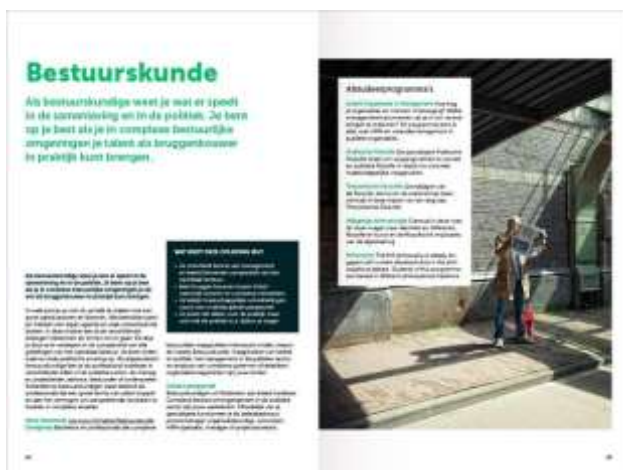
Bestuurskunde

Als bestuurskundige weet je wat er speelt in de samenleving en in de politiek. Je bent op je best als je in complexe bestuurlijke omgevingen je talent als bruggenbouwer in praktijk kunt brengen.

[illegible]

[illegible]

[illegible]

Afstudeerprogramma's

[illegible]

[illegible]

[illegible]

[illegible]

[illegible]